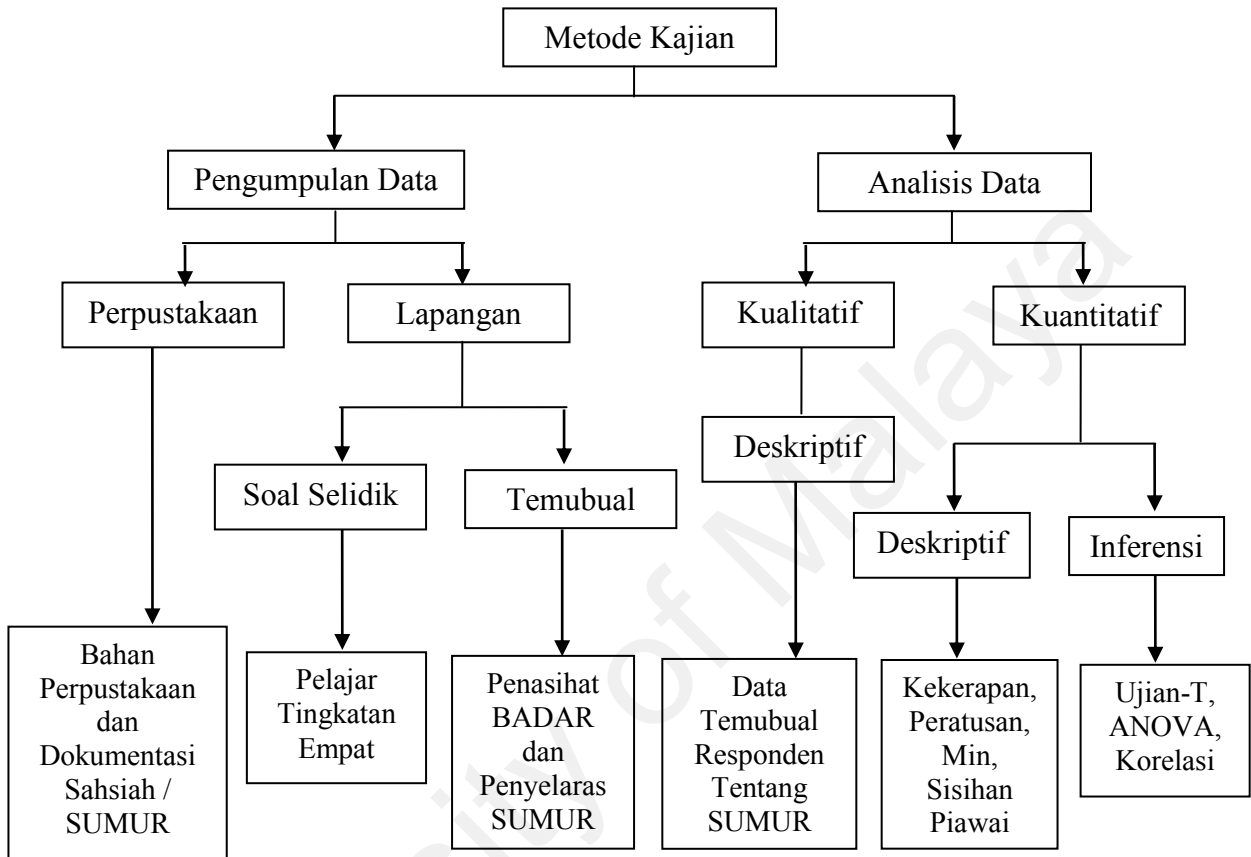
Metode Kajian

Pengumpulan Data

Analisis Data

Perpustakaan

Lapangan

Kualitatif

Kuantitatif

Soal Selidik

Temubual

Deskriptif

Deskriptif

Inferensi

Bahan Perpustakaan dan Dokumentasi Sahsiah / SUMUR

Pelajar Tingkatan Empat

Penasihat BADAR dan Penyelaras SUMUR

Data Temubual Responden Tentang SUMUR

Kekerapan, Peratusan, Min, Sisihan Piawai

Ujian-T, ANOVA, Korelasi

University of Malaya